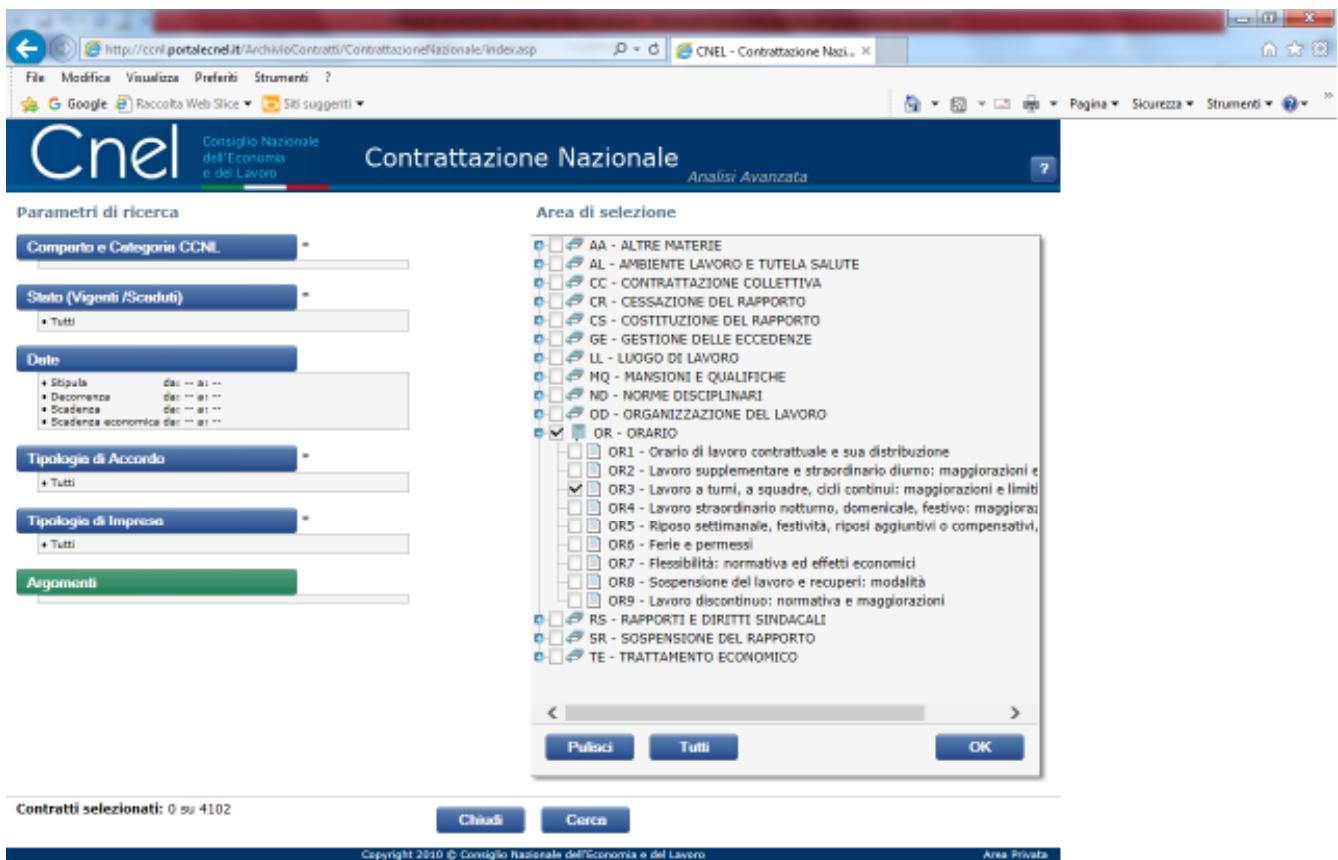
http://ccnl.portalecnel.it/ArchivioContratti/ContrattazioneNazionale/index.asp
CNEL - Contrattazione Nazi...
File Modifica Visualizza Preferiti Strumenti ?
Google Raccolta Web Slice Siti suggeriti
Pagina Sicurezza Strumenti

Cnel
Consiglio Nazionale dell'Economia e del Lavoro
Contrattazione Nazionale
Analisi Avanzata
?

Parametri di ricerca

Comparto e Categoria CCNL *

Stato (Vigenti /Scaduti) *
• Tutti

Date
• Stipula da: -- a: --
• Decorrenza da: -- a: --
• Scadenza da: -- a: --
• Scadenza economica da: -- a: --

Tipologia di Accordo *
• Tutti

Tipologia di Impresa *
• Tutti

Argomenti

Area di selezione

AA - ALTRE MATERIE
AL - AMBIENTE LAVORO E TUTELA SALUTE
CC - CONTRATTAZIONE COLLETTIVA
CR - CESSAZIONE DEL RAPPORTO
CS - COSTITUZIONE DEL RAPPORTO
GE - GESTIONE DELLE ECCEDENZE
LL - LUOGO DI LAVORO
MQ - MANSIONI E QUALIFICHE
ND - NORME DISCIPLINARI
OD - ORGANIZZAZIONE DEL LAVORO
OR - ORARIO
OR1 - Orario di lavoro contrattuale e sua distribuzione
OR2 - Lavoro supplementare e straordinario diurno: maggiorazioni e
OR3 - Lavoro a turni, a squadre, cicli continui: maggiorazioni e limiti
OR4 - Lavoro straordinario notturno, domenicale, festivo: maggioraz
OR5 - Riposo settimanale, festività, riposi aggiuntivi o compensativi,
OR6 - Ferie e permessi
OR7 - Flessibilità: normativa ed effetti economici
OR8 - Sospensione del lavoro e recuperi: modalità
OR9 - Lavoro discontinuo: normativa e maggiorazioni
RS - RAPPORTI E DIRITTI SINDACALI
SR - SOSPENSIONE DEL RAPPORTO
TE - TRATTAMENTO ECONOMICO

Pulisci Tutti OK

Contratti selezionati: 0 su 4102
Chiudi Cerca

Copyright 2010 © Consiglio Nazionale dell'Economia e del Lavoro
Area Privata